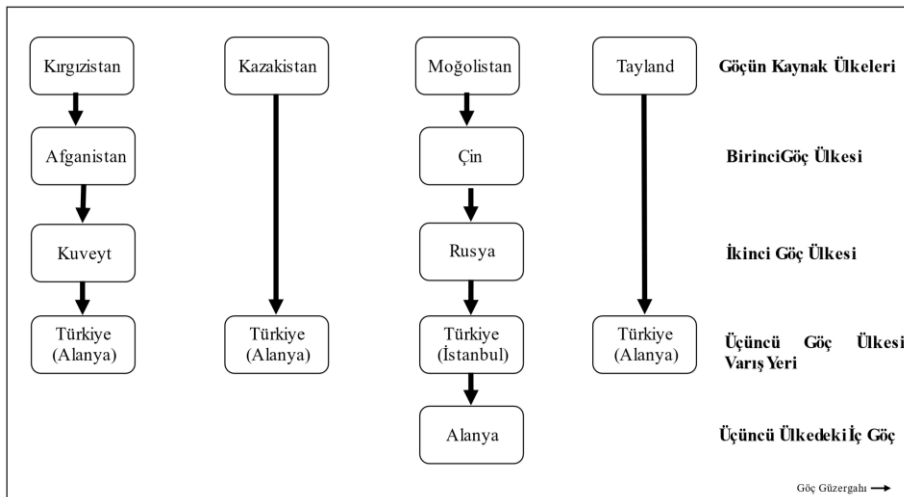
Kırgızistan

Afganistan

Kuveyt

Türkiye (Alanya)

Kazakistan

Türkiye (Alanya)

Moğolistan

Çin

Rusya

Türkiye (İstanbul)

Alanya

Tayland

Türkiye (Alanya)

Göçün Kaynak Ülkeleri

BirinciGöç Ülkesi

İkinci Göç Ülkesi

Üçüncü Göç Ülkesi Varış Yeri

Üçüncü Ülkedeki İç Göç

Göç Güzergahı →